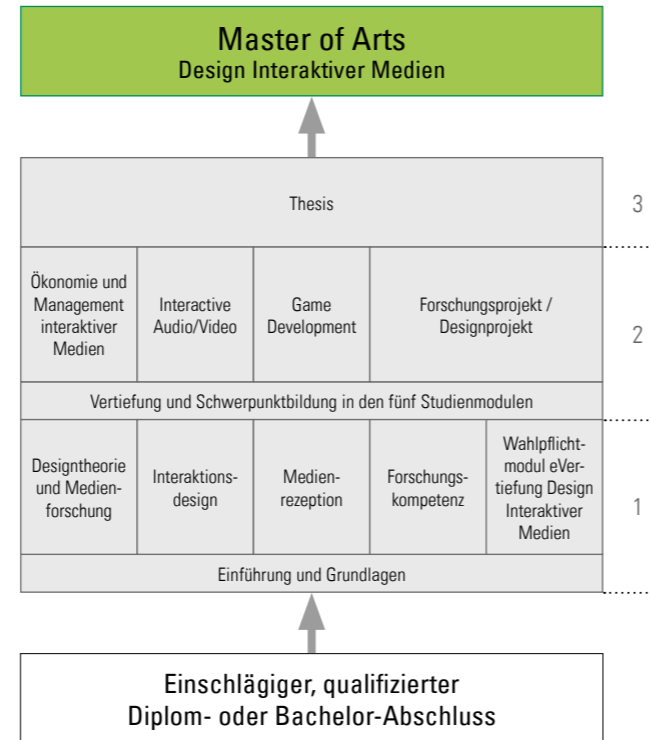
Master of Arts
Design Interaktiver Medien

Thesis

3

Ökonomie und Management interaktiver Medien

Interactive Audio/Video

Game Development

Forschungsprojekt / Designprojekt

2

Vertiefung und Schwerpunktbildung in den fünf Studienmodulen

Designtheorie und Medienforschung

Interaktionsdesign

Medienrezeption

Forschungskompetenz

Wahlpflichtmodul eVertiefung Design Interaktiver Medien

1

Einführung und Grundlagen

Einschlägiger, qualifizierter
Diplom- oder Bachelor-Abschluss